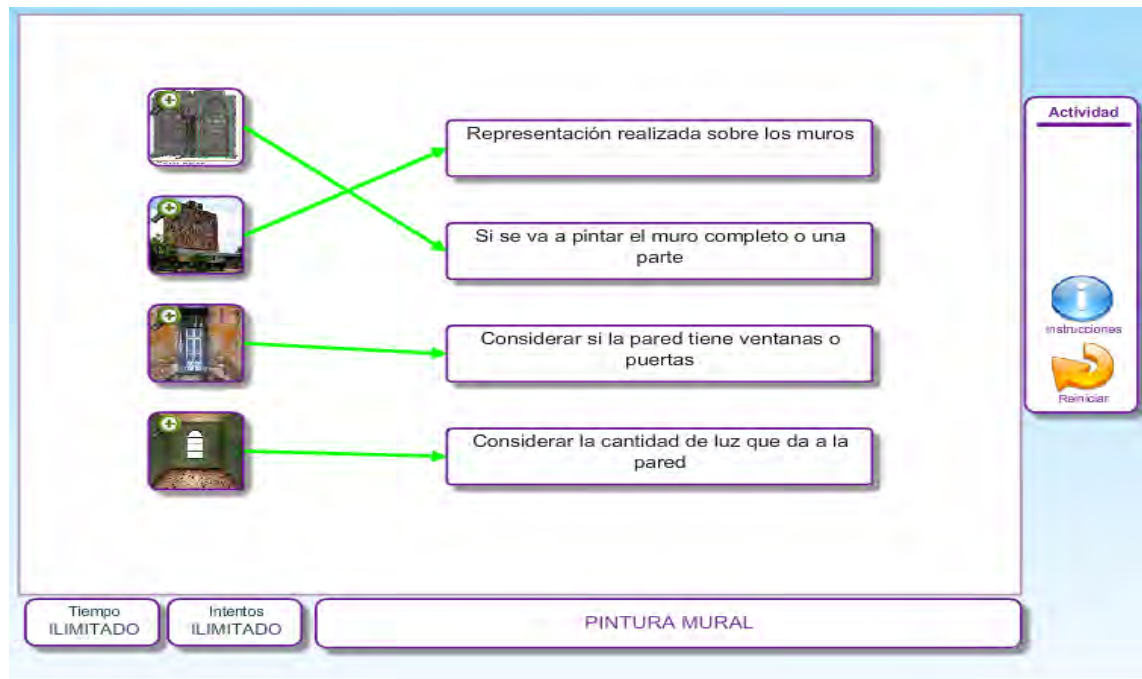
Representación realizada sobre los muros

Si se va a pintar el muro completo o una parte

Considerar si la pared tiene ventanas o puertas

Considerar la cantidad de luz que da a la pared

Actividad

Instrucciones

Reiniciar

Tiempo
ILIMITADO

Intentos
ILIMITADO

PINTURA MURAL